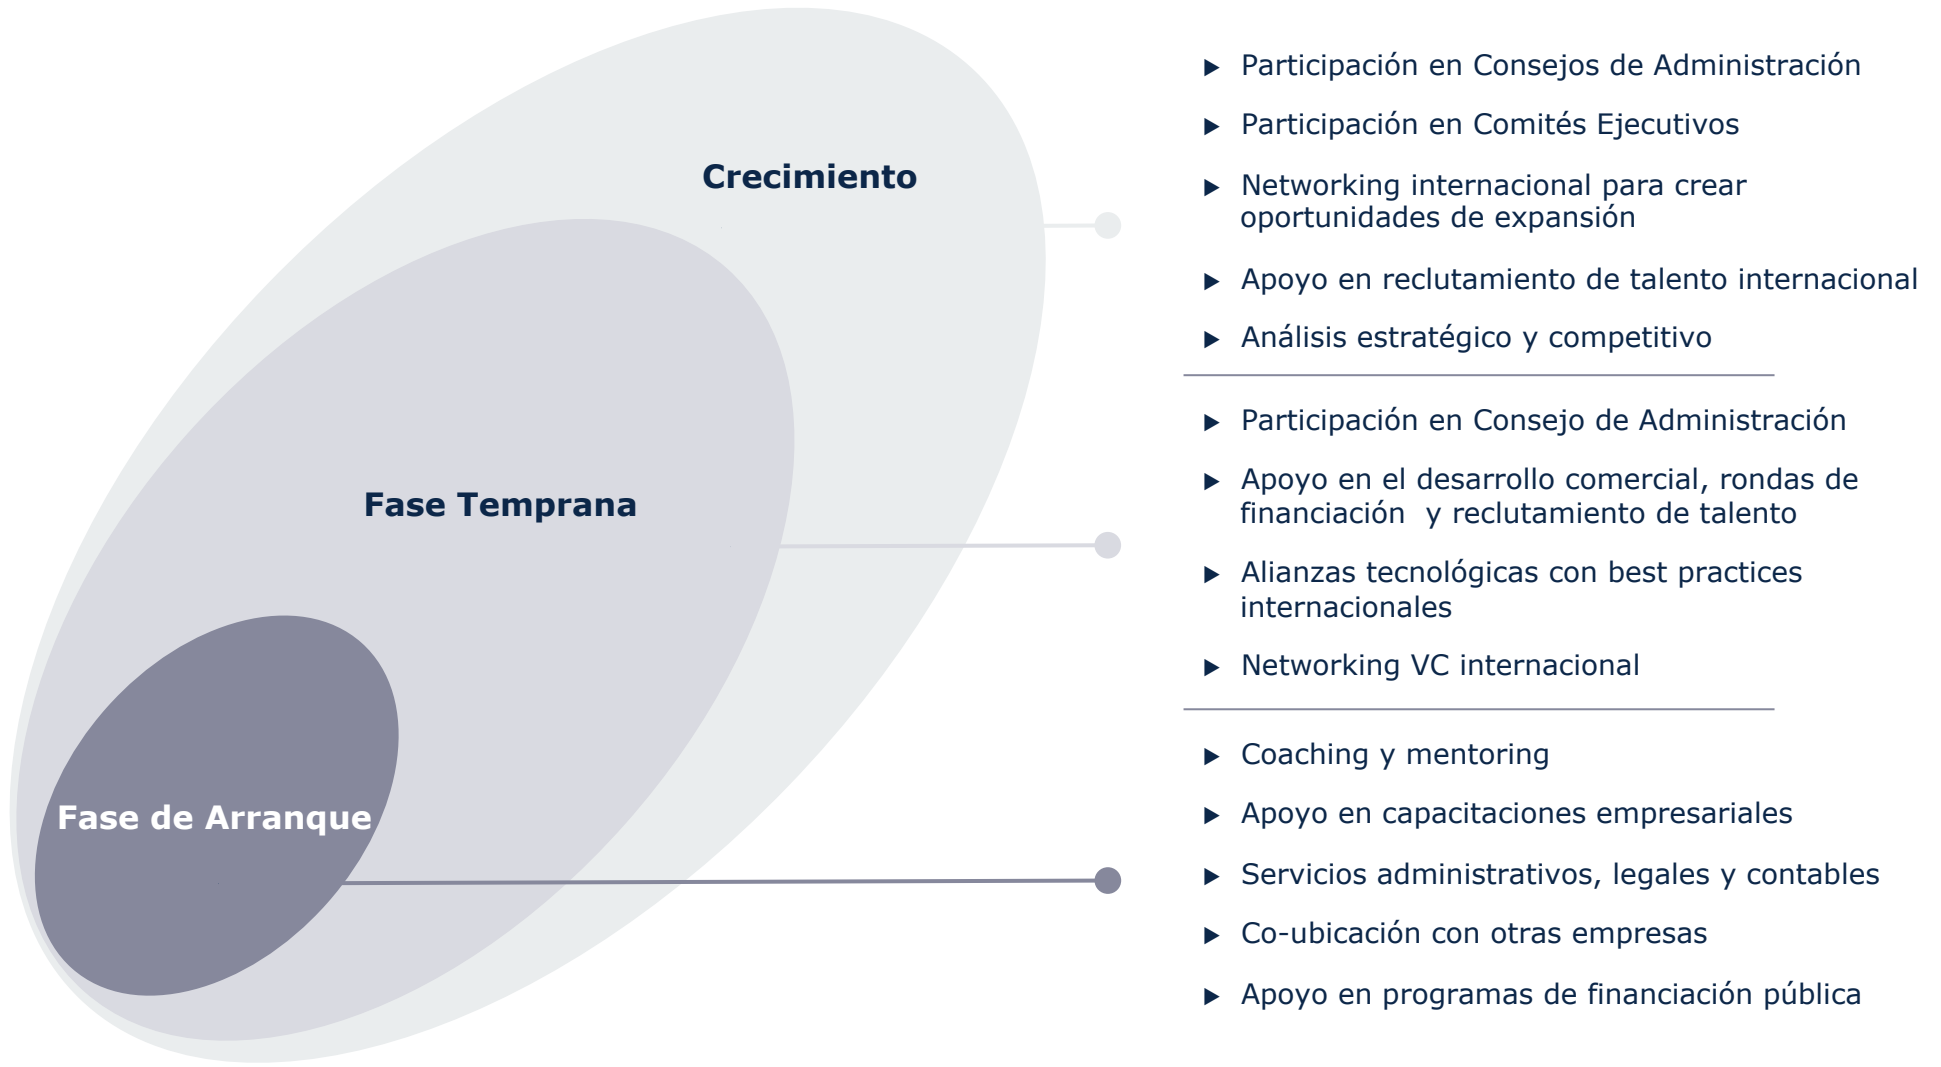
Crecimiento

Fase Temprana

Fase de Arranque

▶ Participación en Consejos de Administración

▶ Participación en Comités Ejecutivos

▶ Networking internacional para crear oportunidades de expansión

▶ Apoyo en reclutamiento de talento internacional

▶ Análisis estratégico y competitivo

▶ Participación en Consejo de Administración

▶ Apoyo en el desarrollo comercial, rondas de financiación y reclutamiento de talento

▶ Alianzas tecnológicas con best practices internacionales

▶ Networking VC internacional

▶ Coaching y mentoring

▶ Apoyo en capacitaciones empresariales

▶ Servicios administrativos, legales y contables

▶ Co-ubicación con otras empresas

▶ Apoyo en programas de financiación pública